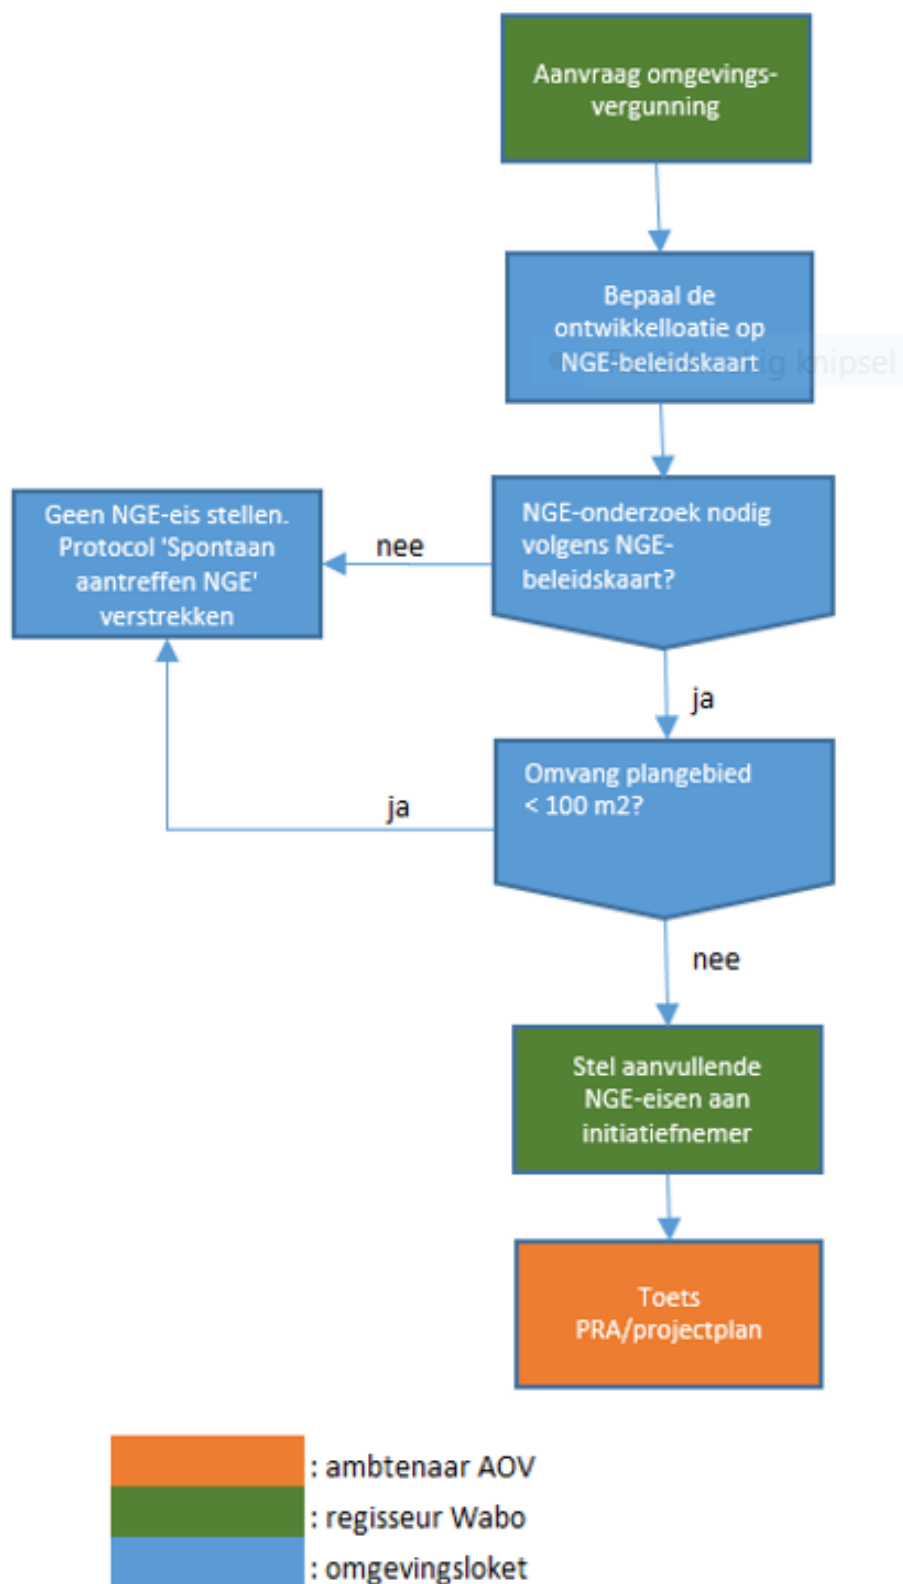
Aanvraag omgevingsvergunning

Bepaal de ontwikkelloatie op NGE-beleidskaart

NGE-onderzoek nodig volgens NGE-beleidskaart?

nee

Geen NGE-eis stellen. Protocol 'Spontaan aantreffen NGE' verstrekken

ja

Omvang plangebied < 100 m2?

ja

nee

Stel aanvullende NGE-eisen aan initiatiefnemer

Toets PRA/projectplan

: ambtenaar AOV
: regisseur Wabo
: omgevingsloket